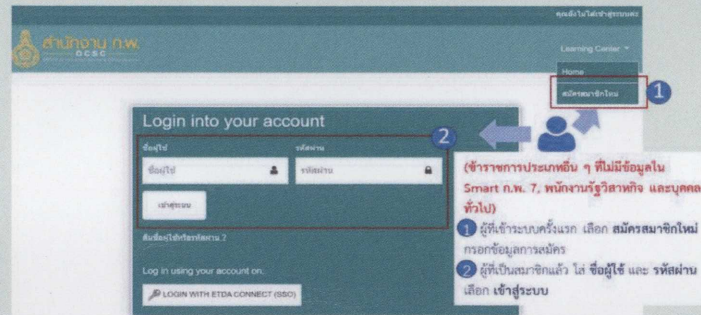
คุณยังไม่ได้เข้าสู่ระบบค่ะ

สำนักงาน ก.พ.
OCSC

Learning Center ▾

Home

สมัครสมาชิกใหม่

1

Login into your account

2

ชื่อผู้ใช้

ชื่อผู้ใช้

รหัสผ่าน

รหัสผ่าน

เข้าสู่ระบบ

ลืมชื่อผู้ใช้หรือรหัสผ่าน ?

Log in using your account on:

LOGIN WITH ETDA CONNECT (SSO)

(ข้าราชการประเภทอื่น ๆ ที่ไม่มีข้อมูลใน Smart ก.พ. 7, พนักงานรัฐวิสาหกิจ และบุคคลทั่วไป)

1 ผู้ที่เข้าระบบครั้งแรก เลือก สมัครสมาชิกใหม่ กรอกข้อมูลการสมัคร

2 ผู้ที่เป็นสมาชิกแล้ว ใส่ ชื่อผู้ใช้ และ รหัสผ่าน เลือก เข้าสู่ระบบ